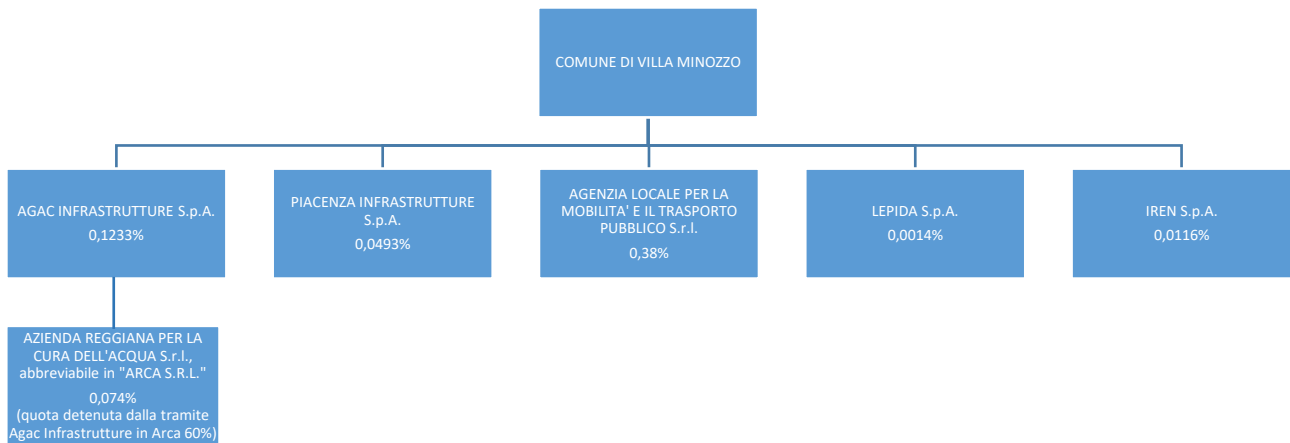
COMUNE DI VILLA MINOZZO

AGAC INFRASTRUTTURE S.p.A.
0,1233%

PIACENZA INFRASTRUTTURE S.p.A.
0,0493%

AGENZIA LOCALE PER LA MOBILITA' E IL TRASPORTO PUBBLICO S.r.l.
0,38%

LEPIDA S.p.A.
0,0014%

IREN S.p.A.
0,0116%

AZIENDA REGGIANA PER LA CURA DELL'ACQUA S.r.l., abbreviabile in "ARCA S.R.L."
0,074%
(quota detenuta dalla tramite Agac Infrastrutture in Arca 60%)